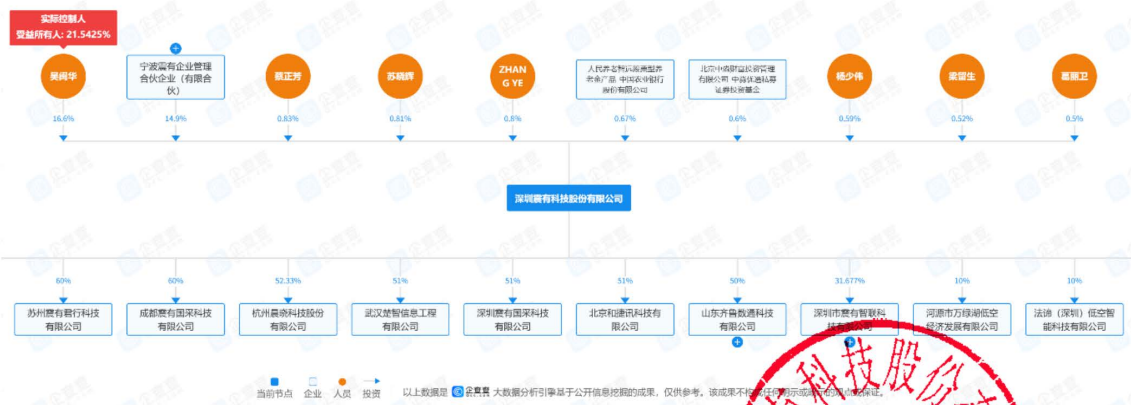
实际控制人
受益所有人: 21.5425%

吴闽华

宁波震有企业管理合伙企业（有限合伙）

蔡正芳

苏晓晖

ZHANG YE

人民养老智能混改股票型养老金产品-中国农业银行股份有限公司

北京中昭财富投资管理有限公司-中昭优选私募证券投资基金

杨少伟

梁留生

葛丽卫

16.6%
14.9%
0.83%
0.81%
0.8%
0.67%
0.6%
0.59%
0.52%
0.5%

深圳震有科技股份有限公司

60%
60%
52.33%
51%
51%
51%
50%
31.677%
10%
10%

苏州震有智行科技有限公司

成都震有国采科技有限公司

杭州晨晓科技股份有限公司

武汉楚智信息工程有限公司

深圳震有国采科技有限公司

北京和捷讯科技有限公司

山东齐鲁数通科技有限公司

深圳市震有智联科技有限公司

河源市万绿湖低空经济发展有限公司

法谛（深圳）低空智能科技有限公司

当前节点 企业 人员 投资

以上数据是 企查查 大数据分析引擎基于公开信息挖掘的成果，仅供参考。该成果不代表任何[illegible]保证。

科技股份